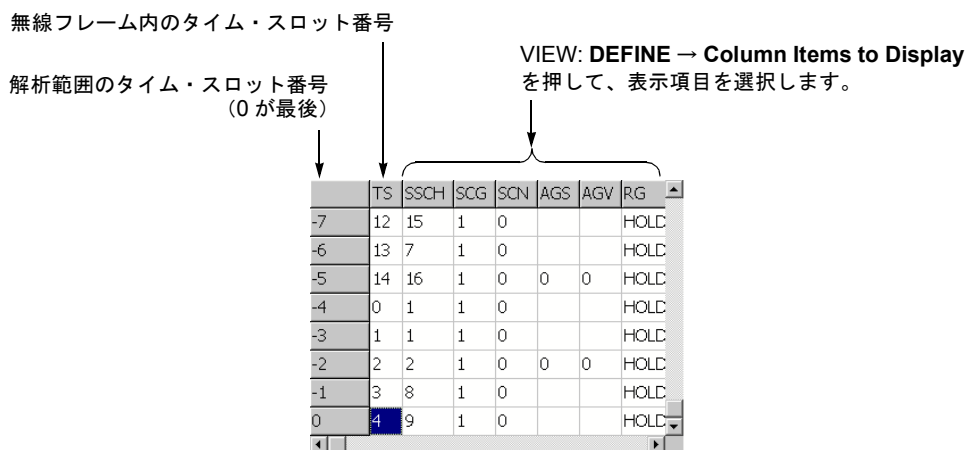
無線フレーム内のタイム・スロット番号

VIEW: **DEFINE** → **Column Items to Display** を押して、表示項目を選択します。

解析範囲のタイム・スロット番号
（0 が最後）

| | TS | SSCH | SCG | SCN | AGS | AGV | RG |
|---|---|---|---|---|---|---|---|
| -7 | 12 | 15 | 1 | 0 | | | HOLD |
| -6 | 13 | 7 | 1 | 0 | | | HOLD |
| -5 | 14 | 16 | 1 | 0 | 0 | 0 | HOLD |
| -4 | 0 | 1 | 1 | 0 | | | HOLD |
| -3 | 1 | 1 | 1 | 0 | | | HOLD |
| -2 | 2 | 2 | 1 | 0 | 0 | 0 | HOLD |
| -1 | 3 | 8 | 1 | 0 | | | HOLD |
| 0 | 4 | 9 | 1 | 0 | | | HOLD |